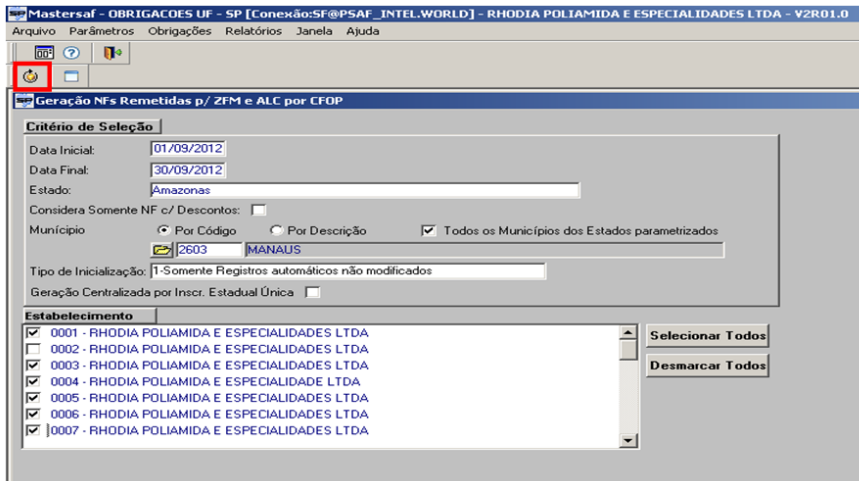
Mastersaf - OBRIGACOES UF - SP [Conexão:SF@PSAF_INTEL.WORLD] - RHODIA POLIAMIDA E ESPECIALIDADES LTDA - V2R01.0

Arquivo Parâmetros Obrigações Relatórios Janela Ajuda

Geração NFs Remetidas p/ ZFM e ALC por CFOP

Critério de Seleção

Data Inicial: 01/09/2012

Data Final: 30/09/2012

Estado: Amazonas

Considera Somente NF c/ Descontos:

Município
Por Código
Por Descrição
Todos os Municípios dos Estados parametrizados

2603 MANAUS

Tipo de Inicialização: 1-Somente Registros automáticos não modificados

Geração Centralizada por Inscr. Estadual Única

Estabelecimento

0001 - RHODIA POLIAMIDA E ESPECIALIDADES LTDA
0002 - RHODIA POLIAMIDA E ESPECIALIDADES LTDA
0003 - RHODIA POLIAMIDA E ESPECIALIDADES LTDA
0004 - RHODIA POLIAMIDA E ESPECIALIDADE LTDA
0005 - RHODIA POLIAMIDA E ESPECIALIDADES LTDA
0006 - RHODIA POLIAMIDA E ESPECIALIDADES LTDA
0007 - RHODIA POLIAMIDA E ESPECIALIDADES LTDA

Selecionar Todos

Desmarcar Todos